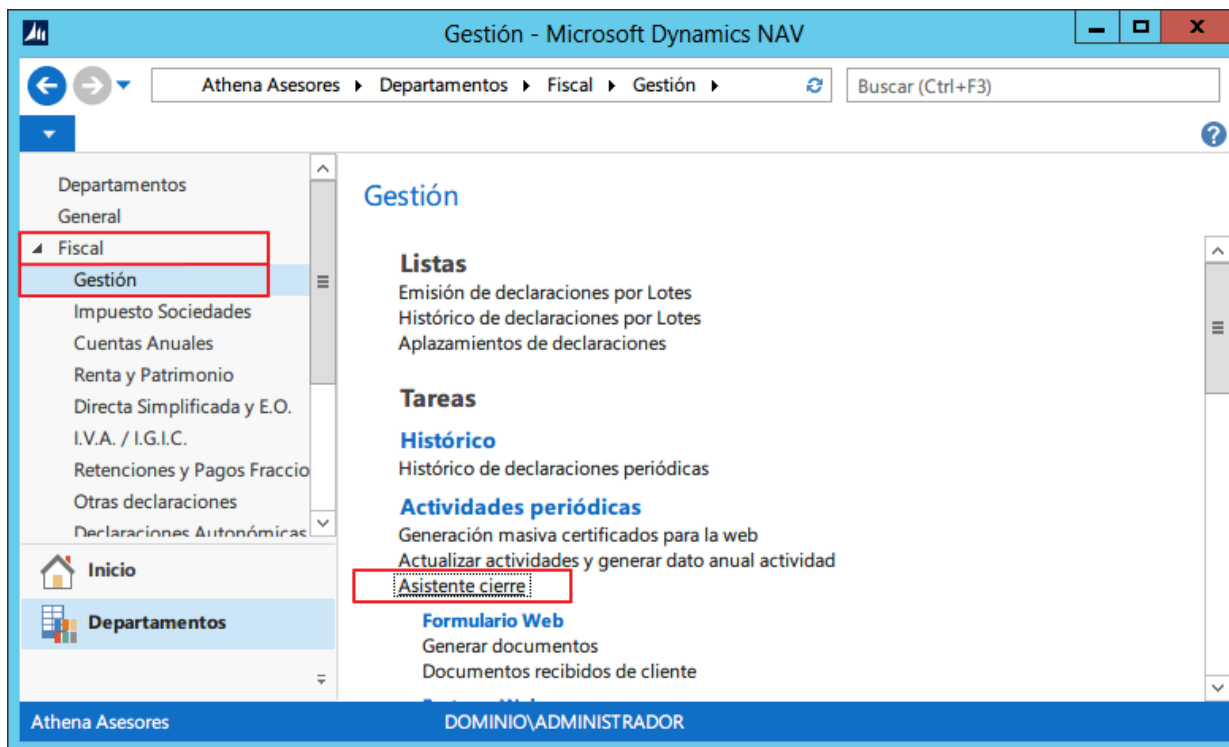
Gestión - Microsoft Dynamics NAV

Athena Asesores ▸ Departamentos ▸ Fiscal ▸ Gestión ▸

Buscar (Ctrl+F3)

Departamentos
General
Fiscal
Gestión
Impuesto Sociedades
Cuentas Anuales
Renta y Patrimonio
Directa Simplificada y E.O.
I.V.A. / I.G.I.C.
Retenciones y Pagos Fraccio
Otras declaraciones
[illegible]

Inicio
Departamentos

Gestión

Listas
Emisión de declaraciones por Lotes
Histórico de declaraciones por Lotes
Aplazamientos de declaraciones

Tareas
Histórico
Histórico de declaraciones periódicas
Actividades periódicas
Generación masiva certificados para la web
Actualizar actividades y generar dato anual actividad
Asistente cierre
Formulario Web
Generar documentos
Documentos recibidos de cliente
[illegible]

Athena Asesores
DOMINIO\ADMINISTRADOR